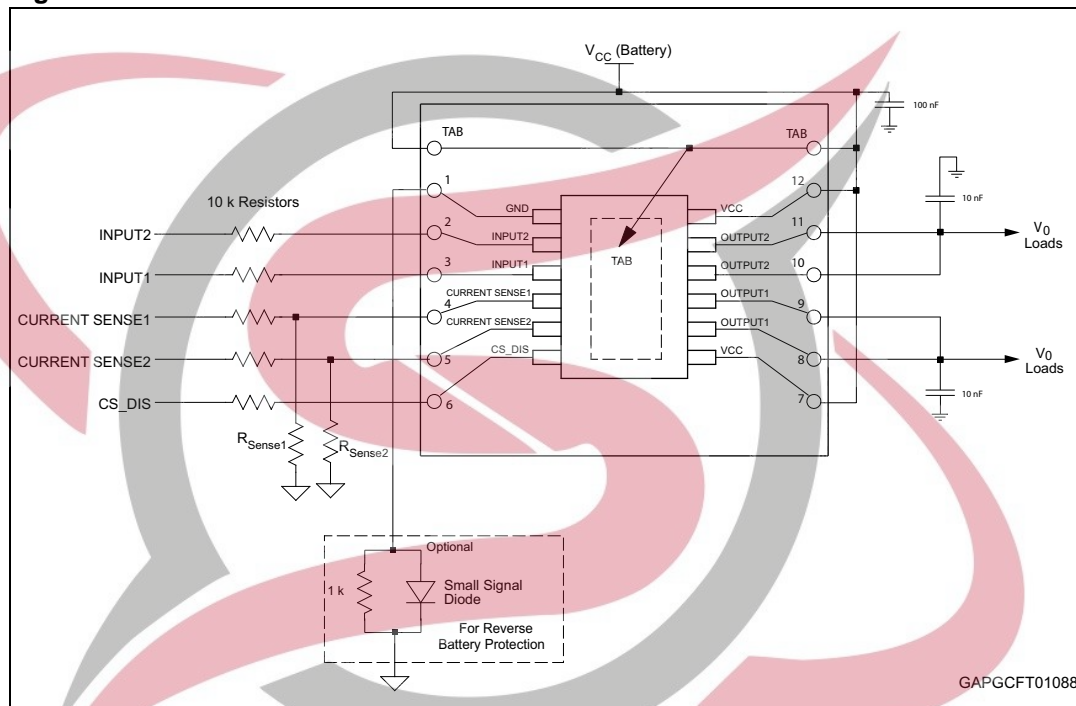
$V_{CC}$ (Battery)

100 nF

TAB

TAB

1

12

10 k Resistors

GND

VCC

10 nF

INPUT2

2

INPUT2

11

OUTPUT2

$V_0$ Loads

TAB

INPUT1

3

INPUT1

OUTPUT2

10

CURRENT SENSE1

4

OUTPUT1

9

CURRENT SENSE1

CURRENT SENSE2

CURRENT SENSE2

OUTPUT1

5

CS_DIS

VCC

8

$V_0$ Loads

CS_DIS

6

7

10 nF

$R_{Sense1}$

$R_{Sense2}$

Optional

1 k

Small Signal Diode

For Reverse Battery Protection

GAPGCFT01088